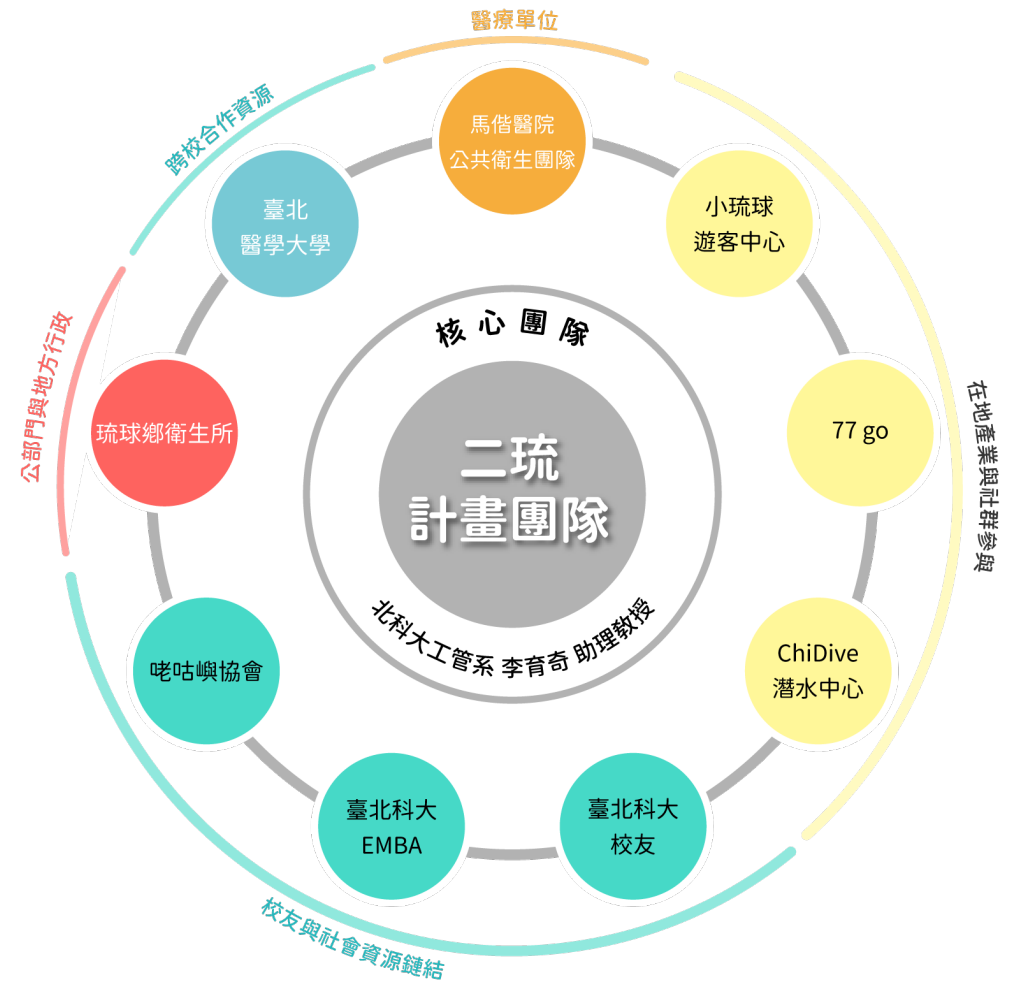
醫療單位

跨校合作資源

公部門與地方行政

在地產業與社群參與

校友與社會資源鏈結

馬偕醫院
公共衛生團隊

臺北
醫學大學

小琉球
遊客中心

琉球鄉衛生所

77 go

核心團隊

二琉
計畫團隊

北科大工管系 李育奇 助理教授

咾咕嶼協會

ChiDive
潛水中心

臺北科大
EMBA

臺北科大
校友